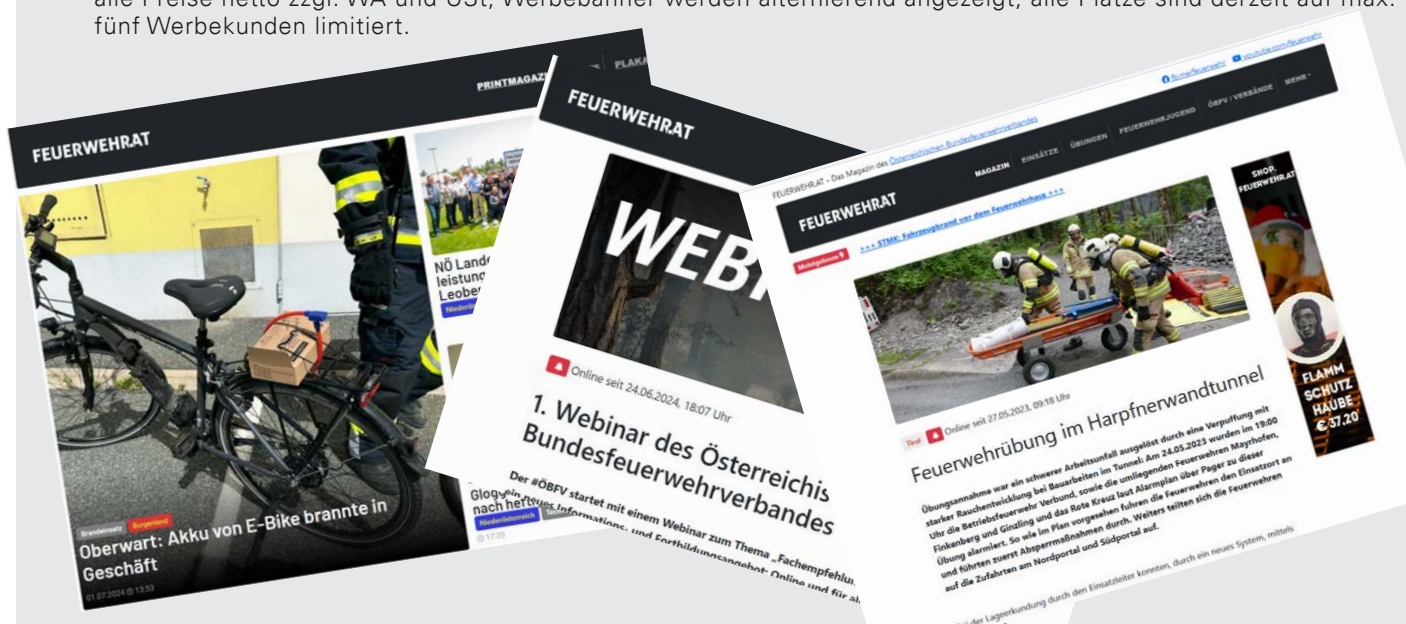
alle Preise netto zzgl. WA und USt, Werbebanner werden alternierend angezeigt, alle Plätze sind derzeit auf max. fünf Werbekunden limitiert.

FEUERWEHRAT

PRINTMAGAZ

PLAKA

Brandeinsatz Burgenland

Oberwart: Akku von E-Bike brannte in Geschäft

01.07.2024 13:53

NÖ Lande leistung Leobe

Niederösterr

Glog nach her

Niederösterreich

17:35

FEUERWEHRAT

WEB

Online seit 24.06.2024, 18:07 Uhr

1. Webinar des Österreichis Bundesfeuerwehrverbandes

Der #ÖBFV startet mit einem Webinar zum Thema „Fachempfehlu Informations- und Fortbildungsangebot: Online und für al

fb.me/feuerwehr youtube.com/feuerwehr

FEUERWEHRAT - Das Magazin des Österreichischen Bundesfeuerwehrverbandes

FEUERWEHRAT

MAGAZIN EINSÄTZE ÜBUNGEN FEUERWEHRJUGEND ÖBFV / VERBÄNDE MEHR

Meistgelesene

+++ STMK: Fahrzeugbrand vor dem Feuerwehrhaus +++

SHOP. FEUERWEHR.AT

FLAMM SCHUTZ HAUBE € 37,20

Tirol Online seit 27.05.2023, 09:18 Uhr

Feuerwehrübung im Harpfnerwandtunnel

Übungsannahme war ein schwerer Arbeitsunfall ausgelöst durch eine Verpuffung mit starker Rauchentwicklung bei Bauarbeiten im Tunnel. Am 24.05.2023 wurden im 19:00 Uhr die Betriebsfeuerwehr Verbund, sowie die umliegenden Feuerwehren Mayrhofen, Finkenberg und Ginzling und das Rote Kreuz laut Alarmplan über Pager zu dieser Übung alarmiert. So wie im Plan vorgesehen fuhren die Feuerwehren den Einsatzort an und führten zuerst Absperrmaßnahmen durch. Weiters teilten sich die Feuerwehren auf die Zufahrten am Nordportal und Südportal auf.

der Lageerkundung durch den Einsatzleiter konnten, durch ein neues System, mittels